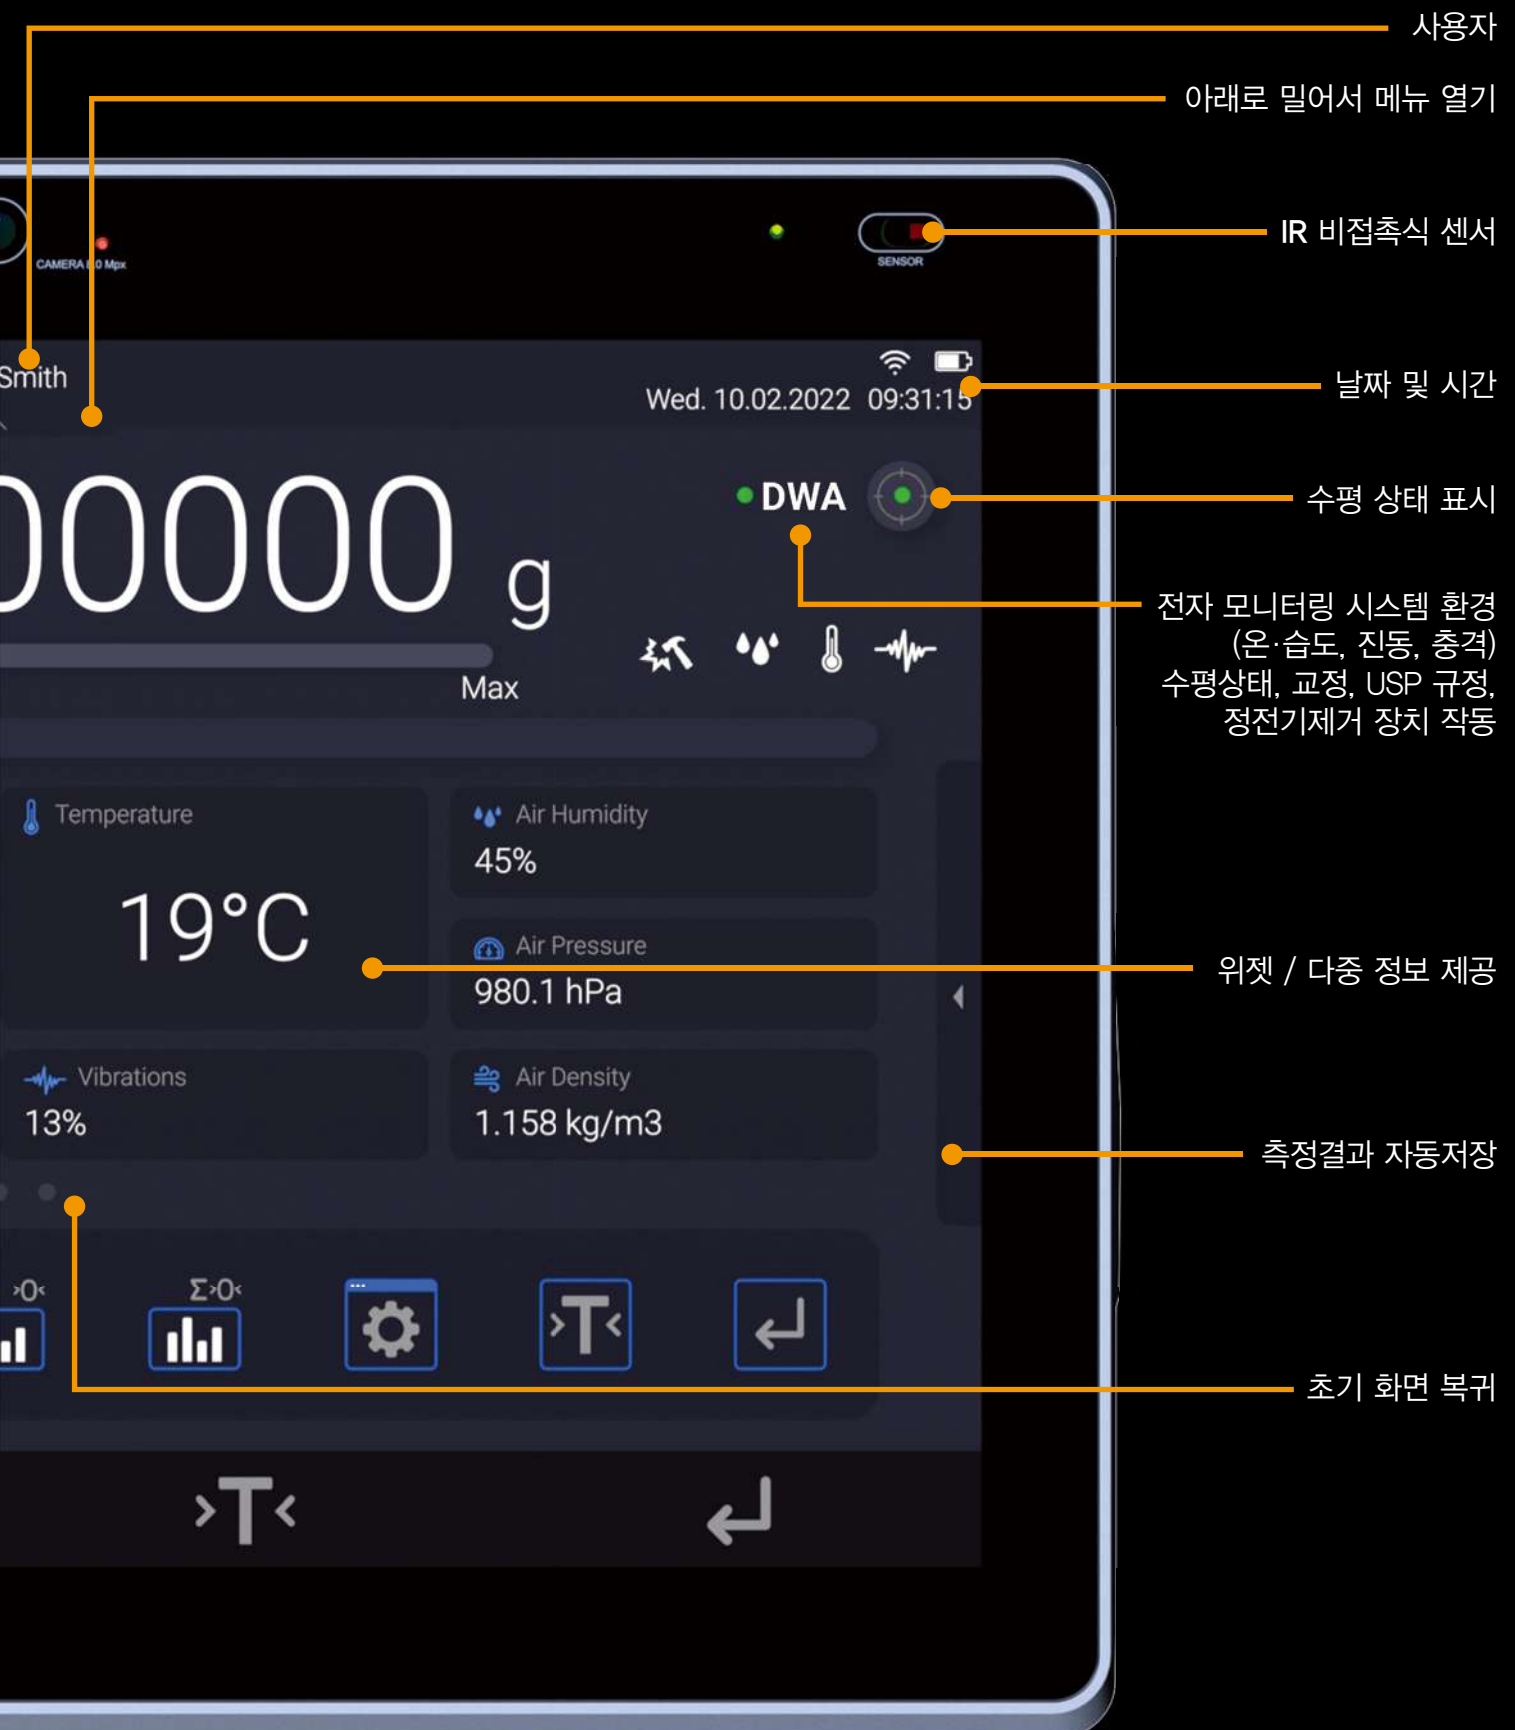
사용자

아래로 밀어서 메뉴 열기

CAMERA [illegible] Mpx

SENSOR

IR 비접촉식 센서

Smith

Wed. 10.02.2022 09:31:15

날짜 및 시간

00000 g

DWA

수평 상태 표시

전자 모니터링 시스템 환경 (온·습도, 진동, 충격) 수평상태, 교정, USP 규정, 정전기제거 장치 작동

Max

Temperature

19°C

Air Humidity

45%

Air Pressure

980.1 hPa

위젯 / 다중 정보 제공

Vibrations

13%

Air Density

1.158 kg/m3

측정결과 자동저장

>0<

Σ>0<

>T<

초기 화면 복귀

>T<